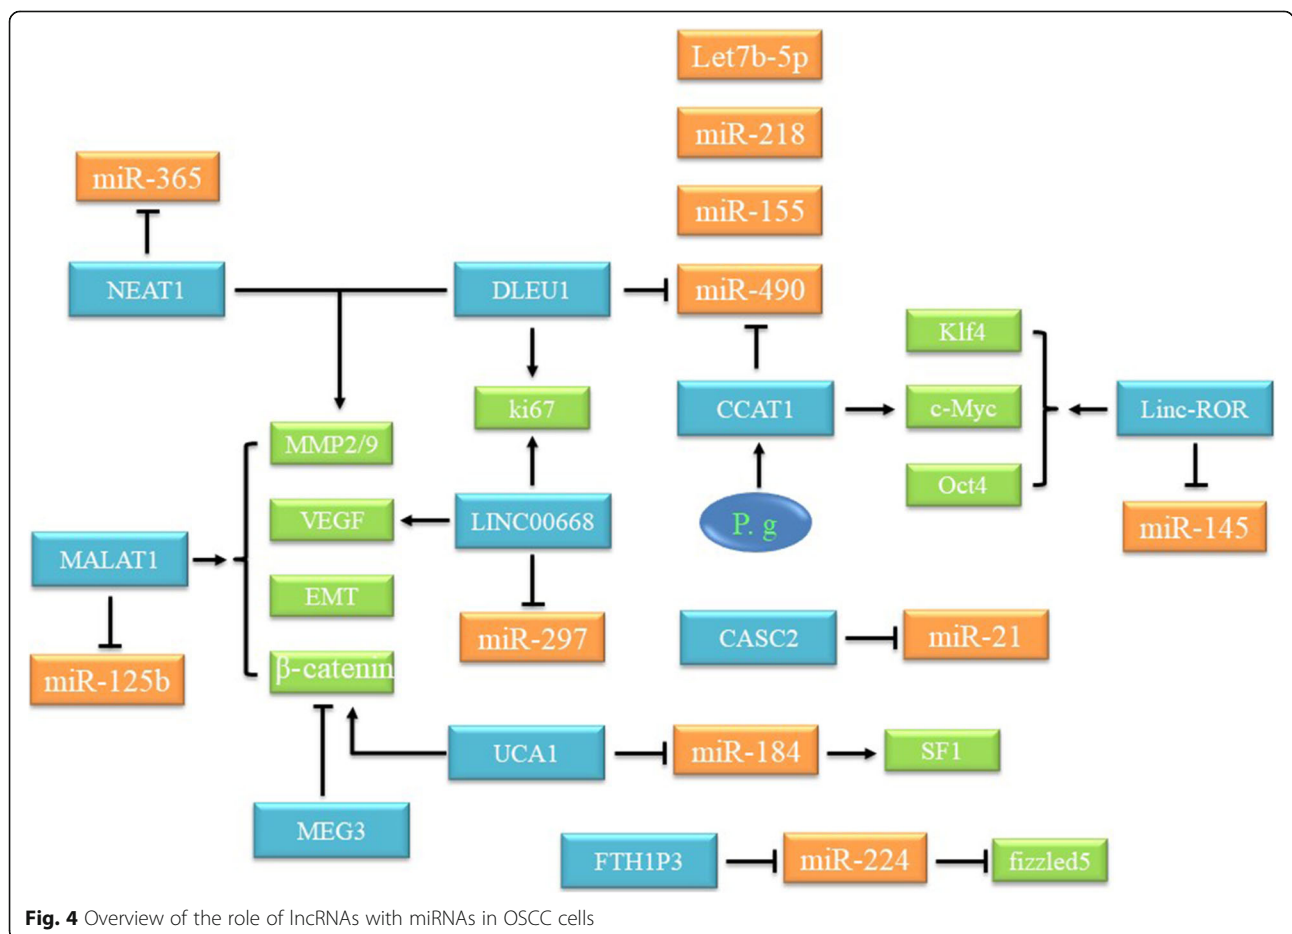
Let7b-5p

miR-218

miR-365

miR-155

NEAT1

DLEU1

miR-490

Klf4

ki67

CCAT1

c-Myc

Linc-ROR

MMP2/9

Oct4

VEGF

LINC00668

P. g

miR-145

MALAT1

EMT

miR-297

CASC2

miR-21

miR-125b

β-catenin

UCA1

miR-184

SF1

MEG3

FTH1P3

miR-224

fizzled5

**Fig. 4** Overview of the role of lncRNAs with miRNAs in OSCC cells